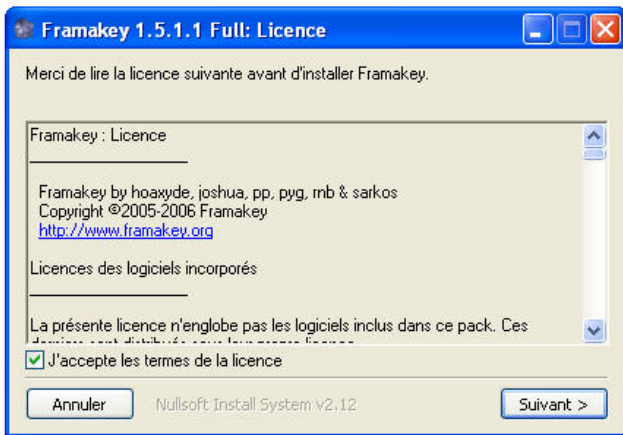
Framakey 1.5.1.1 Full: Licence

Merci de lire la licence suivante avant d'installer Framakey.

Framakey : Licence
______________

Framakey by hoaxyde, joshua, pp, pyg, rnb & sarkos
Copyright ©2005-2006 Framakey
http://www.framakey.org

Licences des logiciels incorporés
______________

La présente licence n'englobe pas les logiciels inclus dans ce pack. Ces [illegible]

J'accepte les termes de la licence

Annuler
Nullsoft Install System v2.12
Suivant >